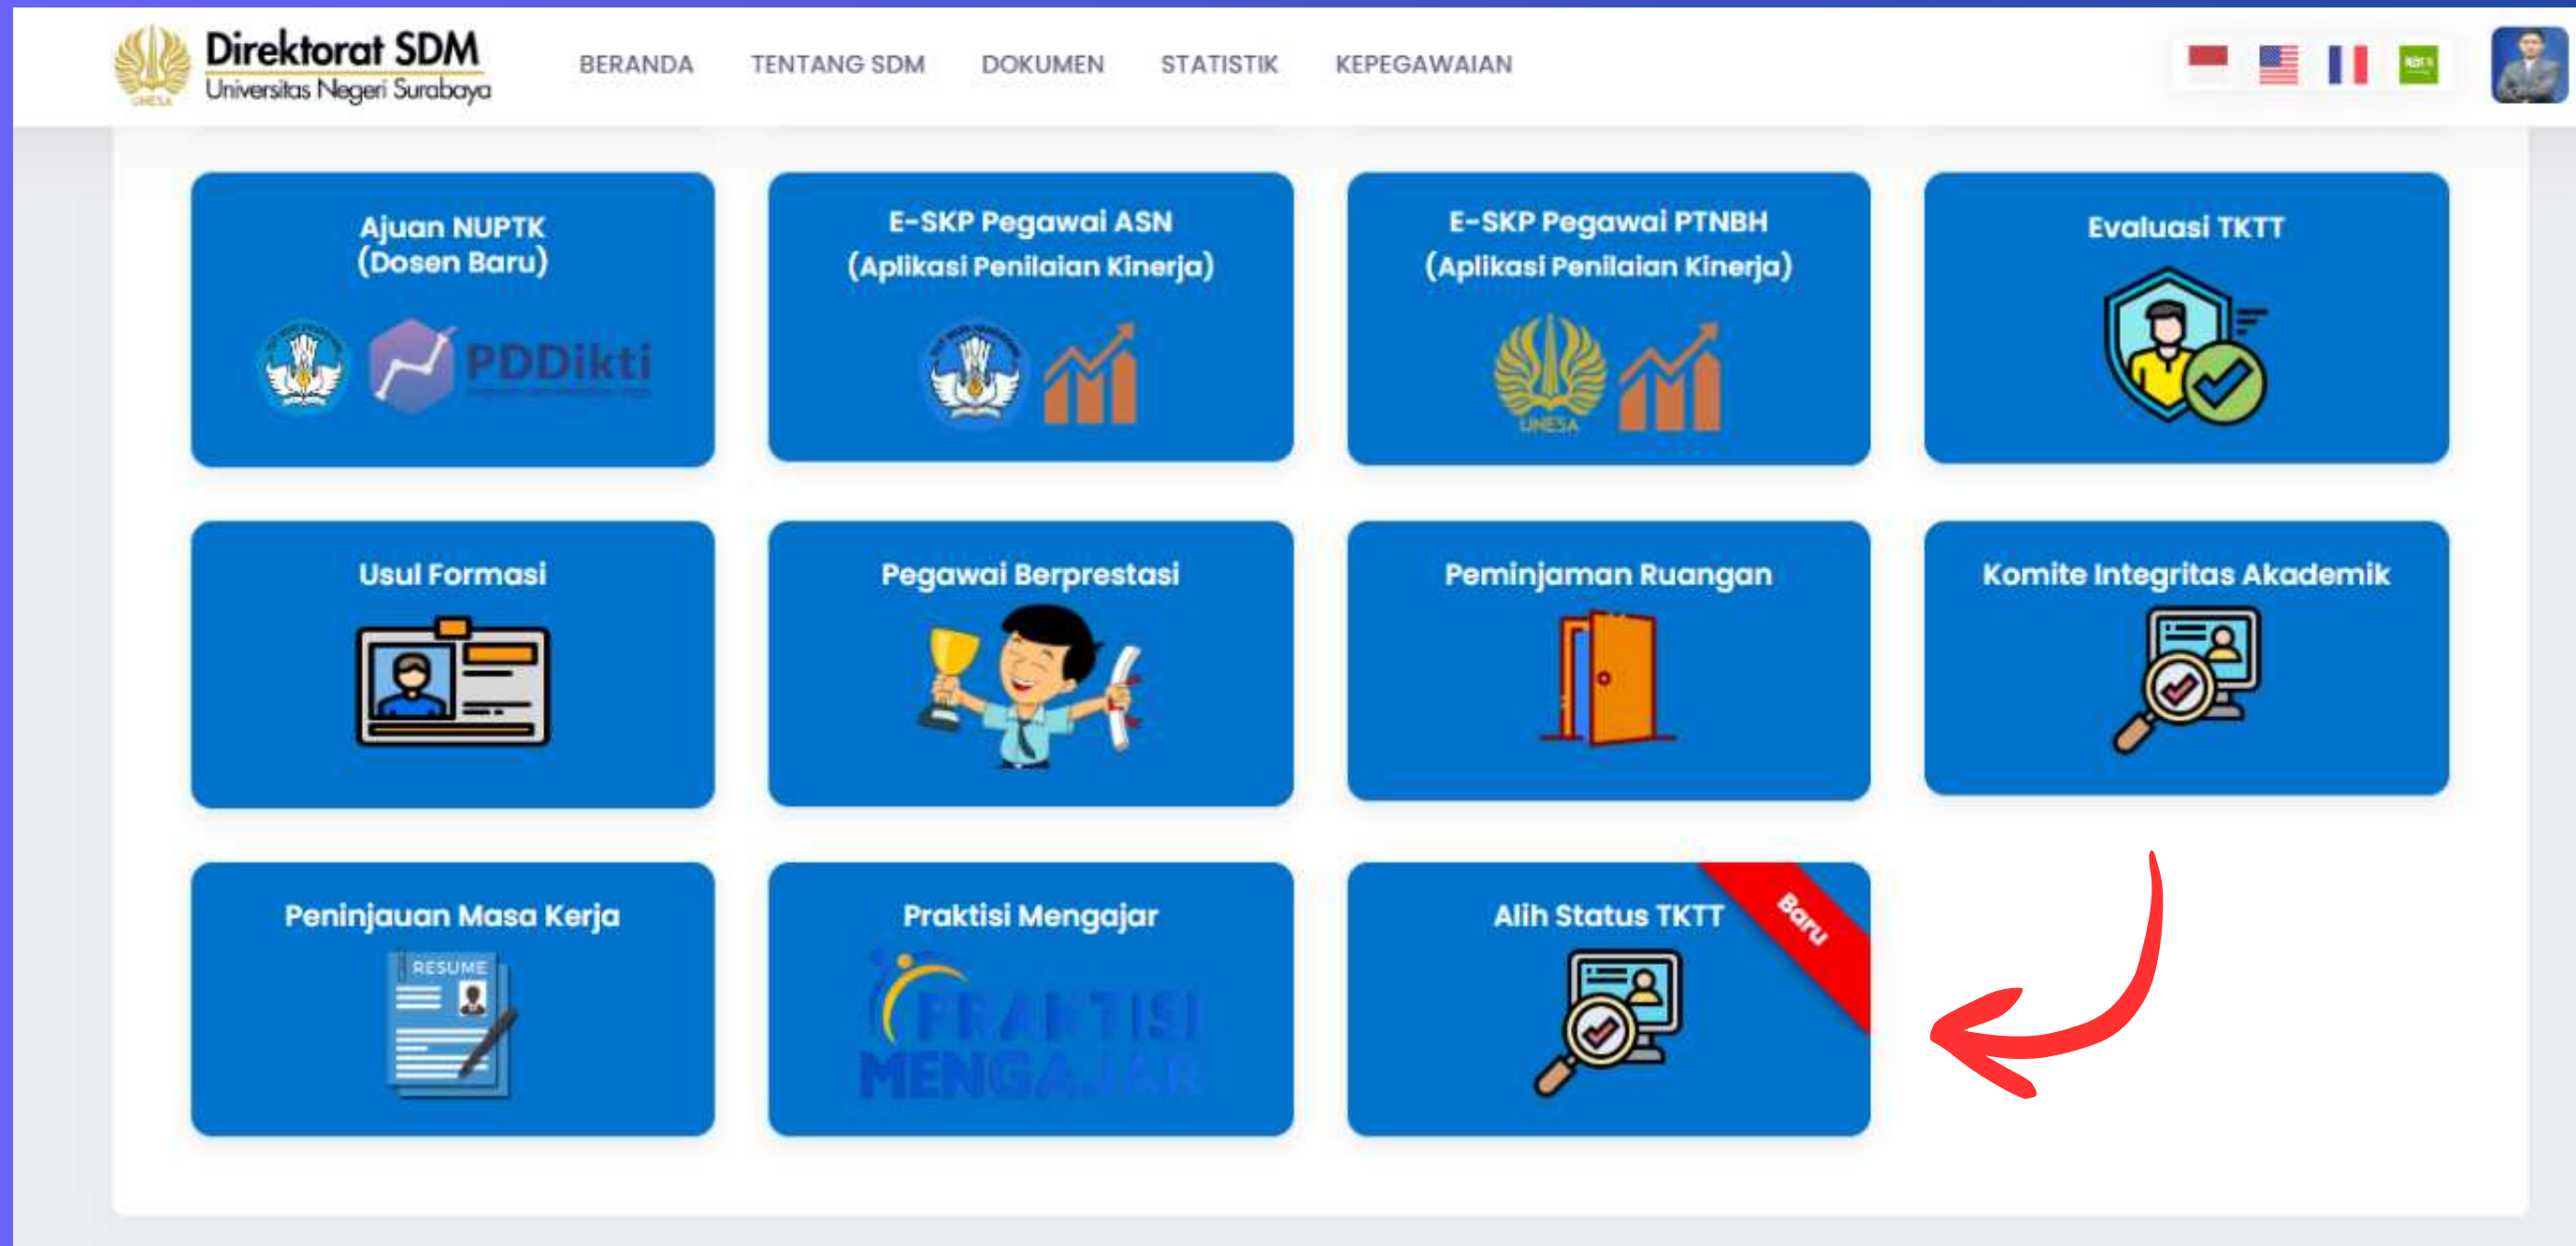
Direktorat SDM
Universitas Negeri Surabaya

BERANDA TENTANG SDM DOKUMEN STATISTIK KEPEGAWAIAN

Ajuan NUPTK (Dosen Baru)
PDDikti

E-SKP Pegawai ASN (Aplikasi Penilaian Kinerja)

E-SKP Pegawai PTNBH (Aplikasi Penilaian Kinerja)
UNESA

Evaluasi TKTT

Usul Formasi

Pegawai Berprestasi

Peminjaman Ruangan

Komite Integritas Akademik

Peninjauan Masa Kerja
RESUME

Praktisi Mengajar
PRAKTISI MENGAJAR

Alih Status TKTT
Baru